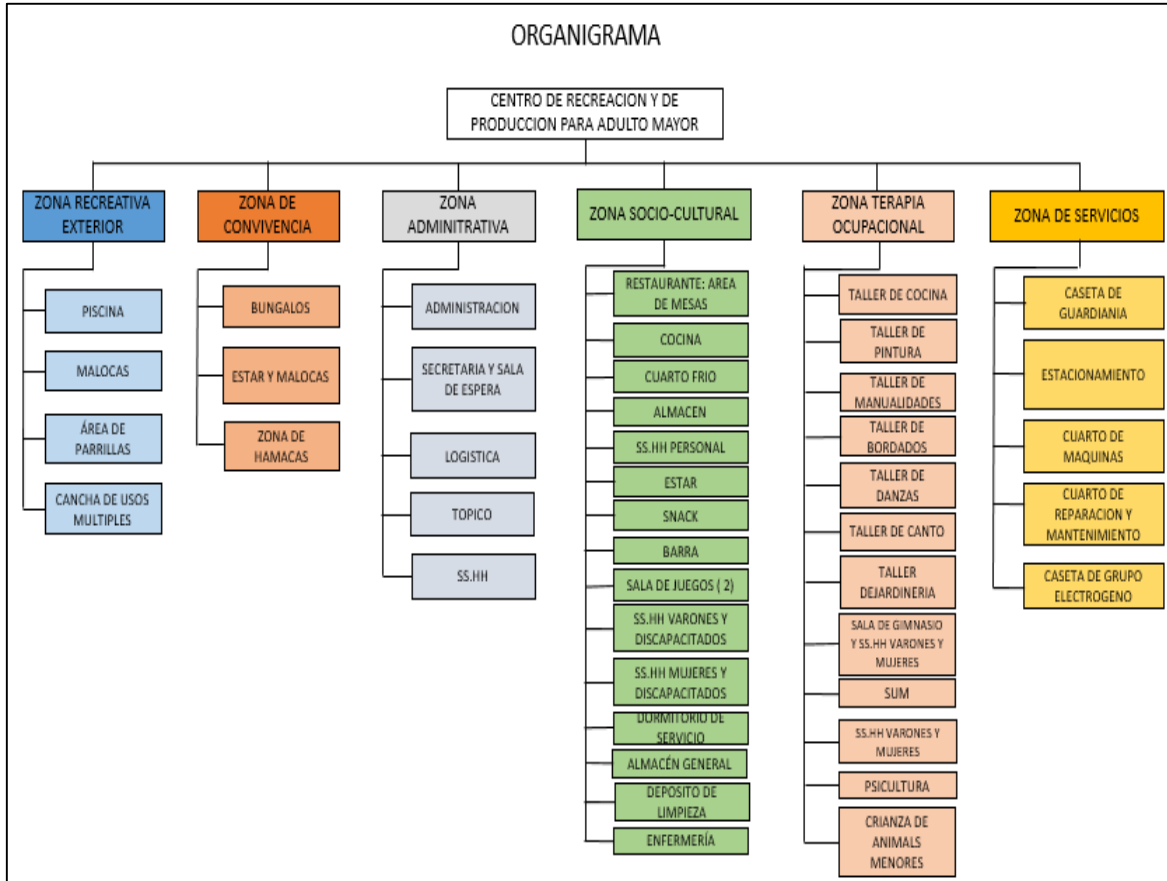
ORGANIGRAMA

CENTRO DE RECREACION Y DE PRODUCCION PARA ADULTO MAYOR

ZONA RECREATIVA EXTERIOR

PISCINA

MALOCAS

ÁREA DE PARRILLAS

CANCHA DE USOS MULTIPLES

ZONA DE CONVIVENCIA

BUNGALOS

ESTAR Y MALOCAS

ZONA DE HAMACAS

ZONA ADMINITRATIVA

ADMINISTRACION

SECRETARIA Y SALA DE ESPERA

LOGISTICA

TOPICO

SS.HH

ZONA SOCIO-CULTURAL

RESTAURANTE: AREA DE MESAS

COCINA

CUARTO FRIO

ALMACEN

SS.HH PERSONAL

ESTAR

SNACK

BARRA

SALA DE JUEGOS ( 2)

SS.HH VARONES Y DISCAPACITADOS

SS.HH MUJERES Y DISCAPACITADOS

DORMITORIO DE SERVICIO

ALMACÉN GENERAL

DEPOSITO DE LIMPIEZA

ENFERMERÍA

ZONA TERAPIA OCUPACIONAL

TALLER DE COCINA

TALLER DE PINTURA

TALLER DE MANUALIDADES

TALLER DE BORDADOS

TALLER DE DANZAS

TALLER DE CANTO

TALLER DEJARDINERIA

SALA DE GIMNASIO Y SS.HH VARONES Y MUJERES

SUM

SS.HH VARONES Y MUJERES

PSICULTURA

CRIANZA DE ANIMALS MENORES

ZONA DE SERVICIOS

CASETA DE GUARDIANIA

ESTACIONAMIENTO

CUARTO DE MAQUINAS

CUARTO DE REPARACION Y MANTENIMIENTO

CASETA DE GRUPO ELECTROGENO